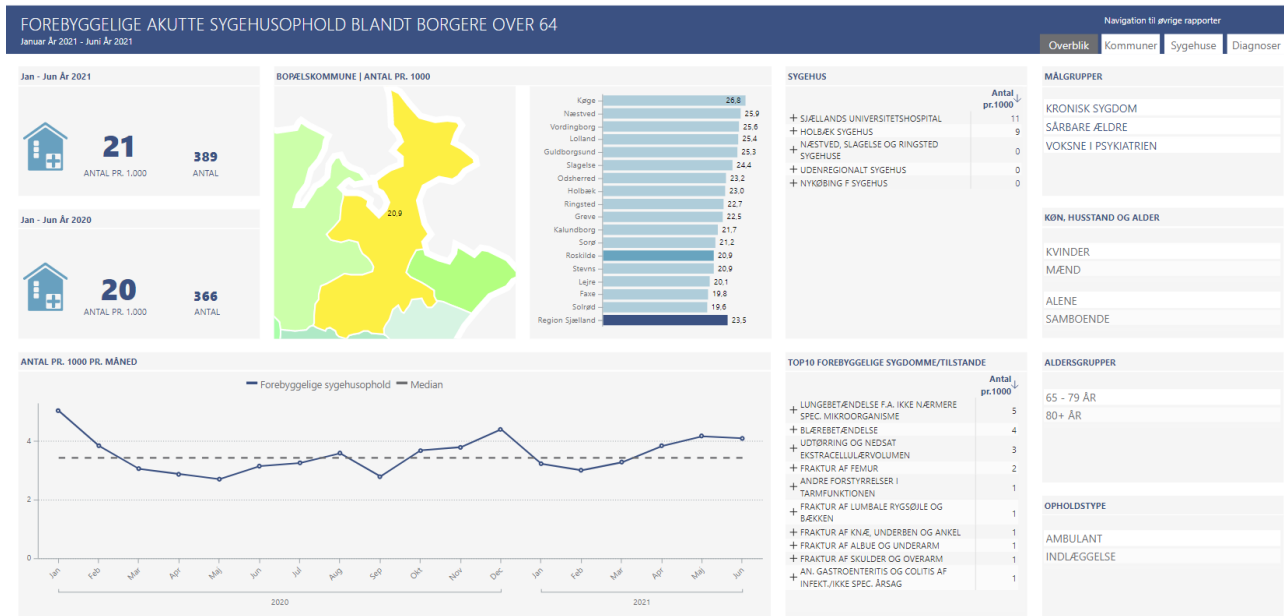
FOREBYGGELIGE AKUTTE SYGEHUSOPHOLD BLANDT BORGERE OVER 64
Januar År 2021 - Juni År 2021

Navigation til øvrige rapporter
Overblik | Kommuner | Sygehuse | Diagnoser

Jan - Jun År 2021
21
ANTAL PR. 1.000
389
ANTAL

Jan - Jun År 2020
20
ANTAL PR. 1.000
366
ANTAL

BOPÆLSKOMMUNE | ANTAL PR. 1000
20,9

| Kommune | Antal pr. 1000 |
|---|---|
| Køge | 26,8 |
| Næstved | 25,9 |
| Vordingborg | 25,6 |
| Lolland | 25,4 |
| Guldborgsund | 25,3 |
| Slagelse | 24,4 |
| Odsherred | 23,2 |
| Holbæk | 23,0 |
| Ringsted | 22,7 |
| Greve | 22,5 |
| Kalundborg | 21,7 |
| Sorø | 21,2 |
| Roskilde | 20,9 |
| Stevns | 20,9 |
| Lejre | 20,1 |
| Faxe | 19,8 |
| Solrød | 19,6 |
| Region Sjælland | 23,5 |

SYGEHUS

| | Antal pr.1000 |
|---|---|
| + SJÆLLANDS UNIVERSITETSHOSPITAL | 11 |
| + HOLBÆK SYGEHUS | 9 |
| + NÆSTVED, SLAGELSE OG RINGSTED SYGEHUSE | 0 |
| + UDENREGIONALT SYGEHUS | 0 |
| + NYKØBING F SYGEHUS | 0 |

MÅLGRUPPER
KRONISK SYGDOM
SÅRBARE ÆLDRE
VOKSNE I PSYKIATRIEN

KØN, HUSSTAND OG ALDER
KVINDER
MÆND
ALENE
SAMBOENDE

ANTAL PR. 1000 PR. MÅNED
Forebyggelige sygehusophold
Median
0
2
4
Jan Feb Mar Apr Maj Jun Jul Aug Sep Okt Nov Dec Jan Feb Mar Apr Maj Jun
2020
2021

TOP10 FOREBYGGELIGE SYGDOMME/TILSTANDE

| | Antal pr.1000 |
|---|---|
| + LUNGEBETÆNDELSE F.A. IKKE NÆRMERE SPEC. MIKROORGANISME | 5 |
| + BLÆREBETÆNDELSE | 4 |
| + UDTØRRING OG NEDSAT EKSTRACELLULÆRVOLUMEN | 3 |
| + FRAKTUR AF FEMUR | 2 |
| + ANDRE FORSTYRRELSER I TARMFUNKTIONEN | 1 |
| + FRAKTUR AF LUMBALE RYGSØJLE OG BÆKKEN | 1 |
| + FRAKTUR AF KNÆ, UNDERBEN OG ANKEL | 1 |
| + FRAKTUR AF ALBUE OG UNDERARM | 1 |
| + FRAKTUR AF SKULDER OG OVERARM | 1 |
| + AN. GASTROENTERITIS OG COLITIS AF INFEKT./IKKE SPEC. ÅRSAG | 1 |

ALDERSGRUPPER
65 - 79 ÅR
80+ ÅR

OPHOLDSTYPE
AMBULANT
INDLÆGGELSE